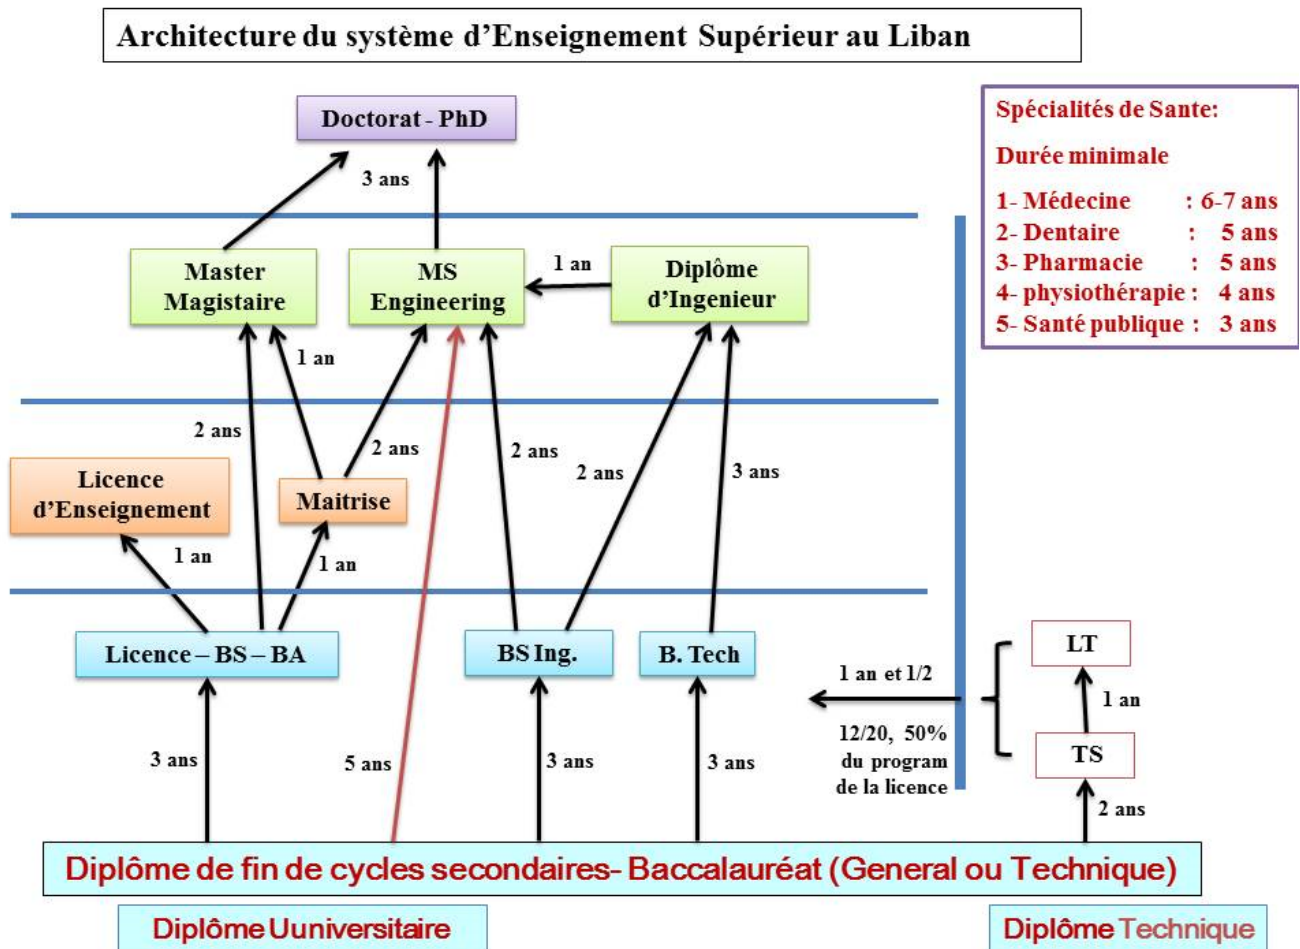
Architecture du système d'Enseignement Supérieur au Liban

Doctorat - PhD

3 ans

Master Magistaire

MS Engineering

1 an

Diplôme d'Ingenieur

1 an

2 ans

2 ans

2 ans

2 ans

3 ans

Licence d'Enseignement

Maitrise

1 an

1 an

Licence – BS – BA

BS Ing.

B. Tech

3 ans

5 ans

3 ans

3 ans

1 an et 1/2

12/20, 50% du program de la licence

LT

1 an

TS

2 ans

Spécialités de Sante:

Durée minimale

1- Médecine : 6-7 ans
2- Dentaire : 5 ans
3- Pharmacie : 5 ans
4- physiothérapie : 4 ans
5- Santé publique : 3 ans

Diplôme de fin de cycles secondaires- Baccalauréat (General ou Technique)

Diplôme Uuniversitaire

Diplôme Technique